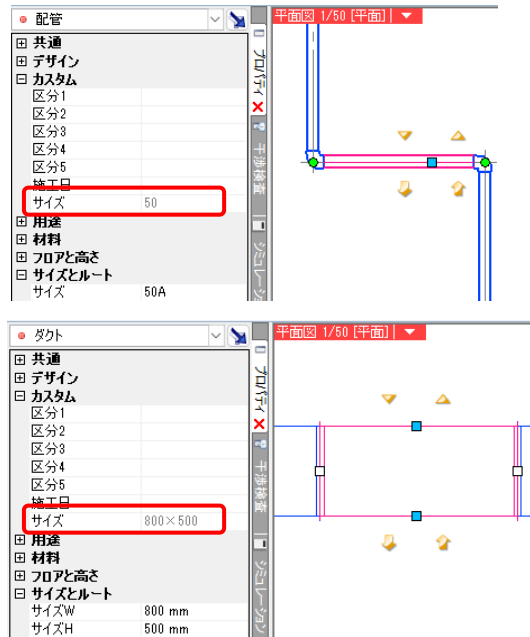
配管
⊞ 共通
⊞ デザイン
⊟ カスタム
区分1
区分2
区分3
区分4
区分5
施工日
サイズ 50
⊞ 用途
⊞ 材料
⊞ フロアと高さ
⊟ サイズとルート
サイズ 50A

プロパティ
干渉検査
シミュレーション

平面図 1/50 [平面]

ダクト
⊞ 共通
⊞ デザイン
⊟ カスタム
区分1
区分2
区分3
区分4
区分5
施工日
サイズ 800×500
⊞ 用途
⊞ 材料
⊞ フロアと高さ
⊟ サイズとルート
サイズW 800 mm
サイズH 500 mm

プロパティ
干渉検査
シミュレーション

平面図 1/50 [平面]